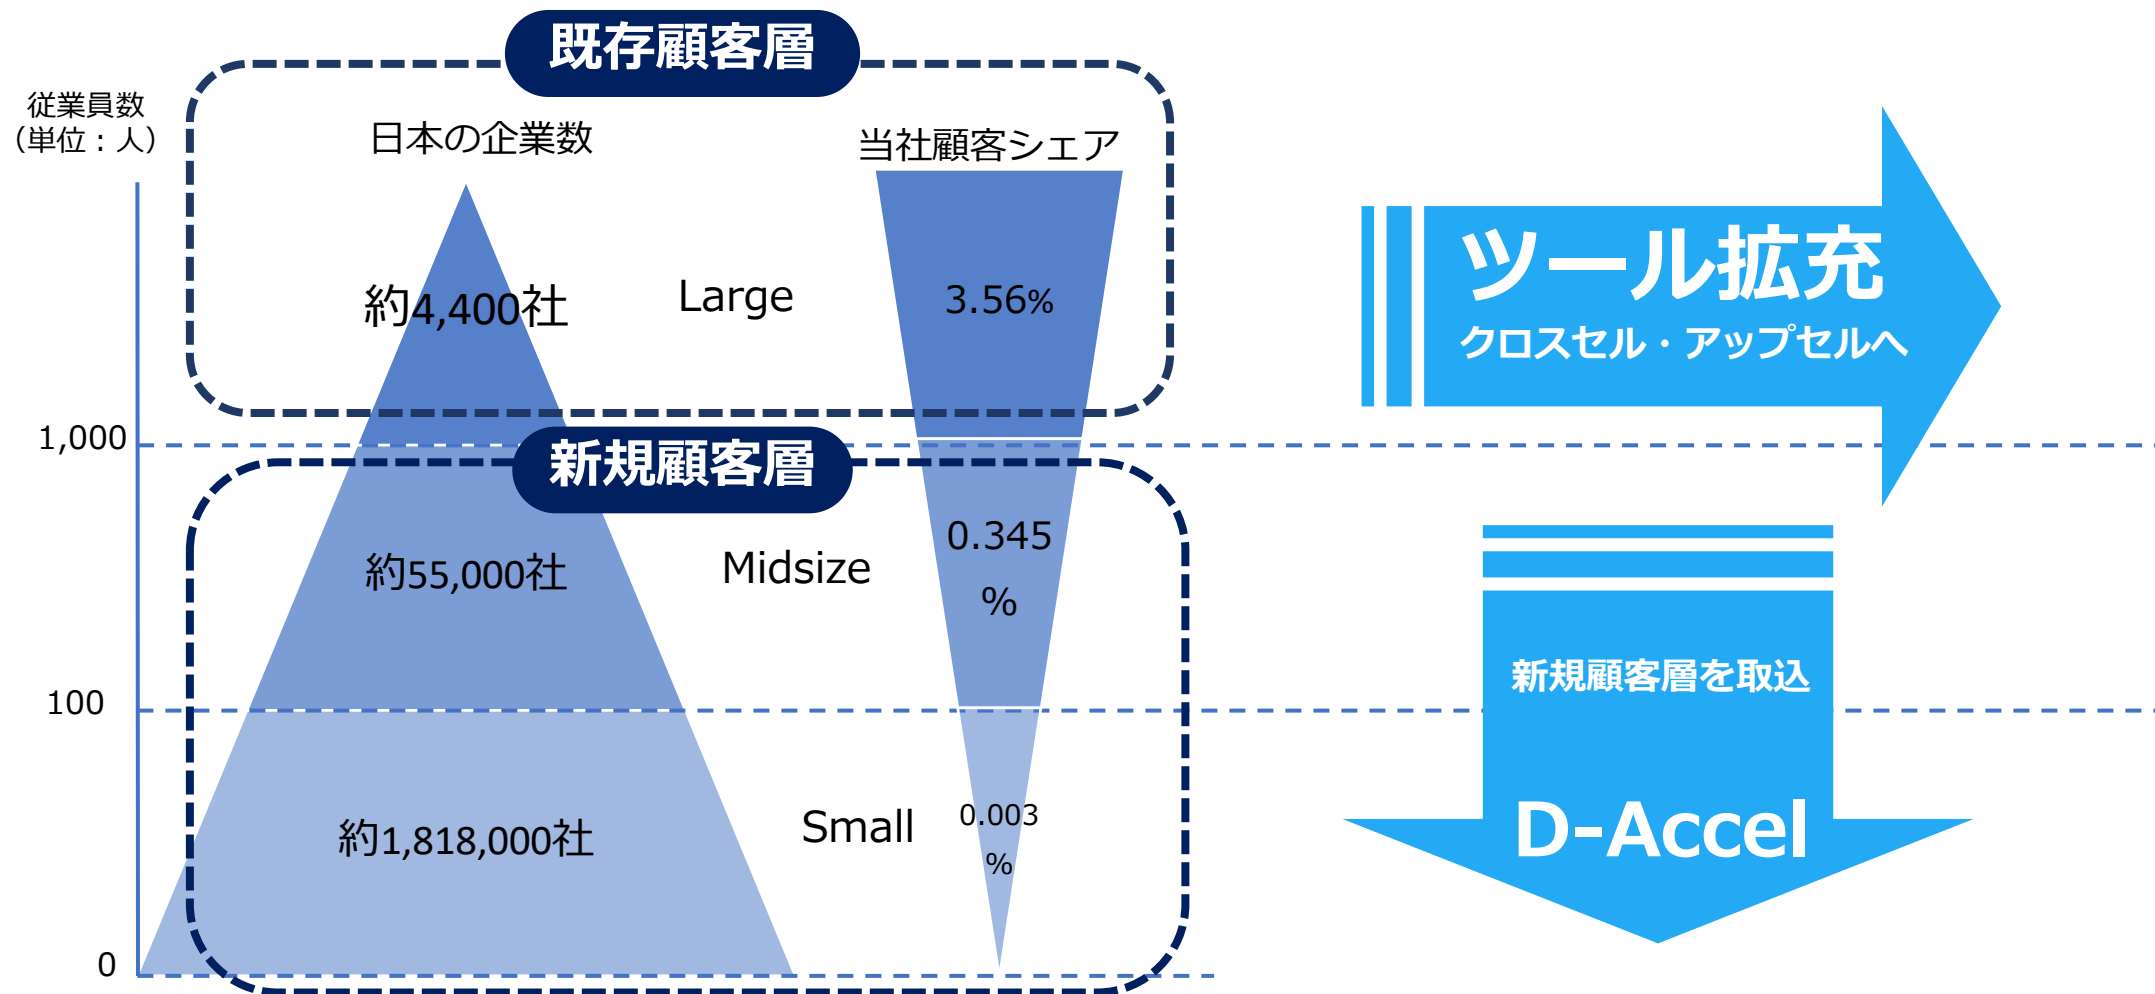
既存顧客層

従業員数
（単位：人）

日本の企業数

当社顧客シェア

約4,400社

Large

3.56%

ツール拡充
クロスセル・アップセルへ

1,000

新規顧客層

約55,000社

Midsize

0.345
%

新規顧客層を取込

100

約1,818,000社

Small

0.003
%

D-Accel

0